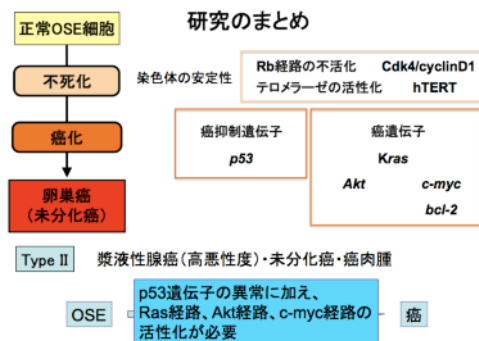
正常OSE細胞

研究のまとめ

不死化

染色体の安定性

Rb経路の不活化　Cdk4/cyclinD1
テロメラーゼの活性化　hTERT

癌化

癌抑制遺伝子
p53

癌遺伝子
Kras
Akt　c-myc
bcl-2

卵巣癌
（未分化癌）

Type II　漿液性腺癌（高悪性度）・未分化癌・癌肉腫

OSE

p53遺伝子の異常に加え、Ras経路、Akt経路、c-myc経路の活性化が必要

癌